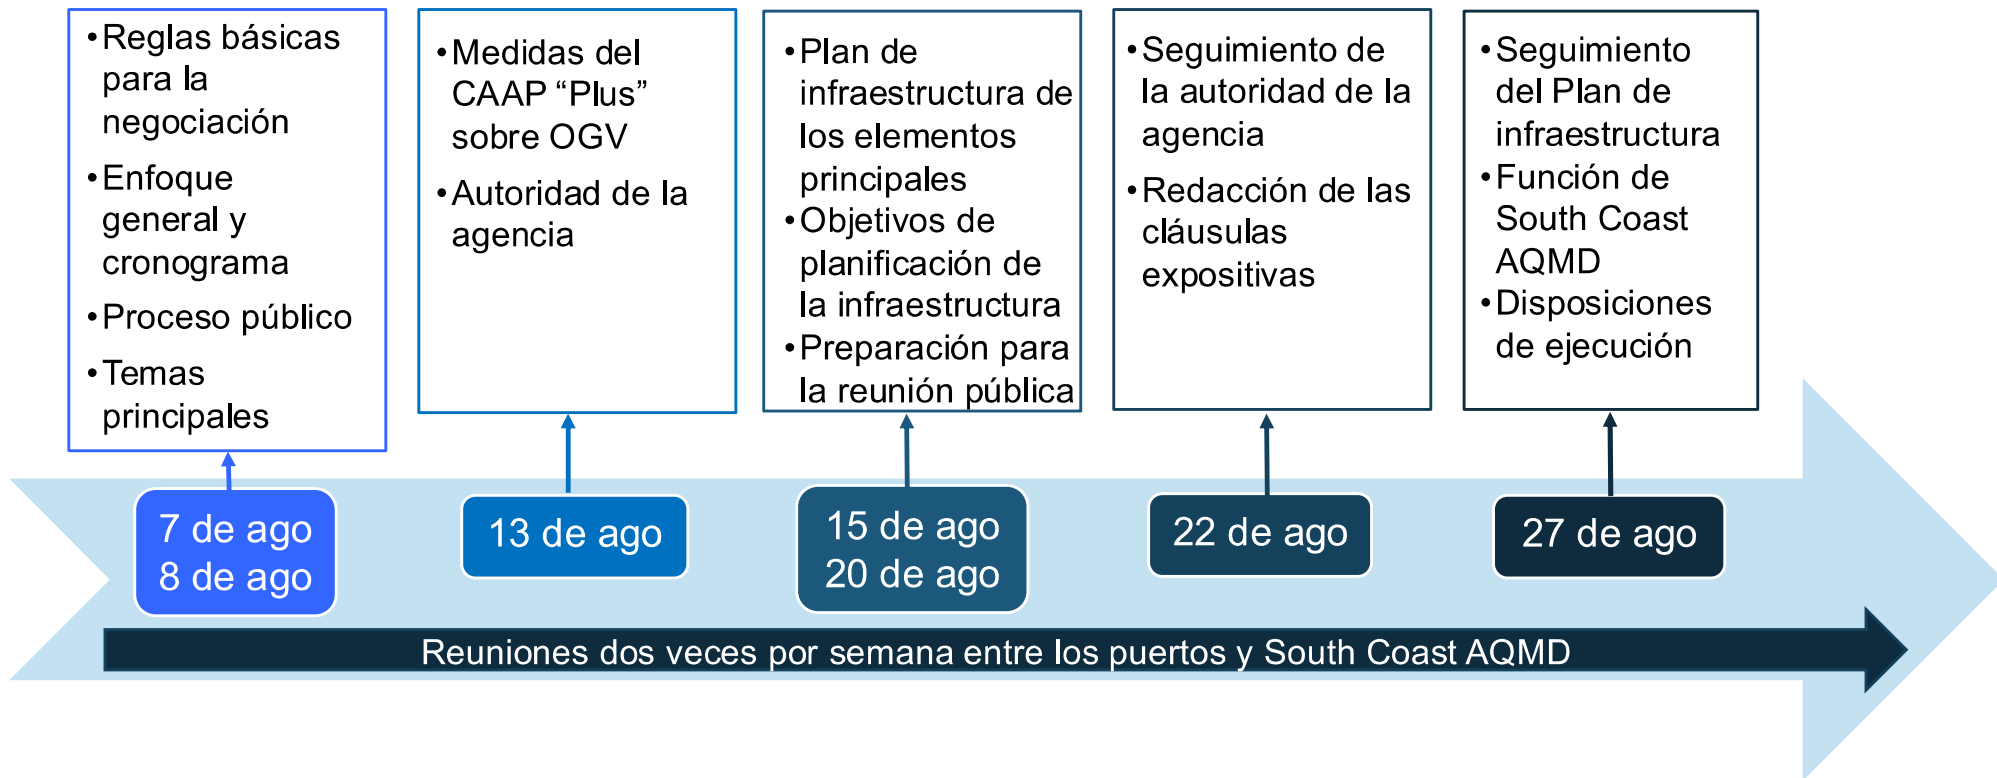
• Reglas básicas para la negociación
• Enfoque general y cronograma
• Proceso público
• Temas principales

• Medidas del CAAP “Plus” sobre OGV
• Autoridad de la agencia

• Plan de infraestructura de los elementos principales
• Objetivos de planificación de la infraestructura
• Preparación para la reunión pública

• Seguimiento de la autoridad de la agencia
• Redacción de las cláusulas expositivas

• Seguimiento del Plan de infraestructura
• Función de South Coast AQMD
• Disposiciones de ejecución

7 de ago
8 de ago

13 de ago

15 de ago
20 de ago

22 de ago

27 de ago

Reuniones dos veces por semana entre los puertos y South Coast AQMD